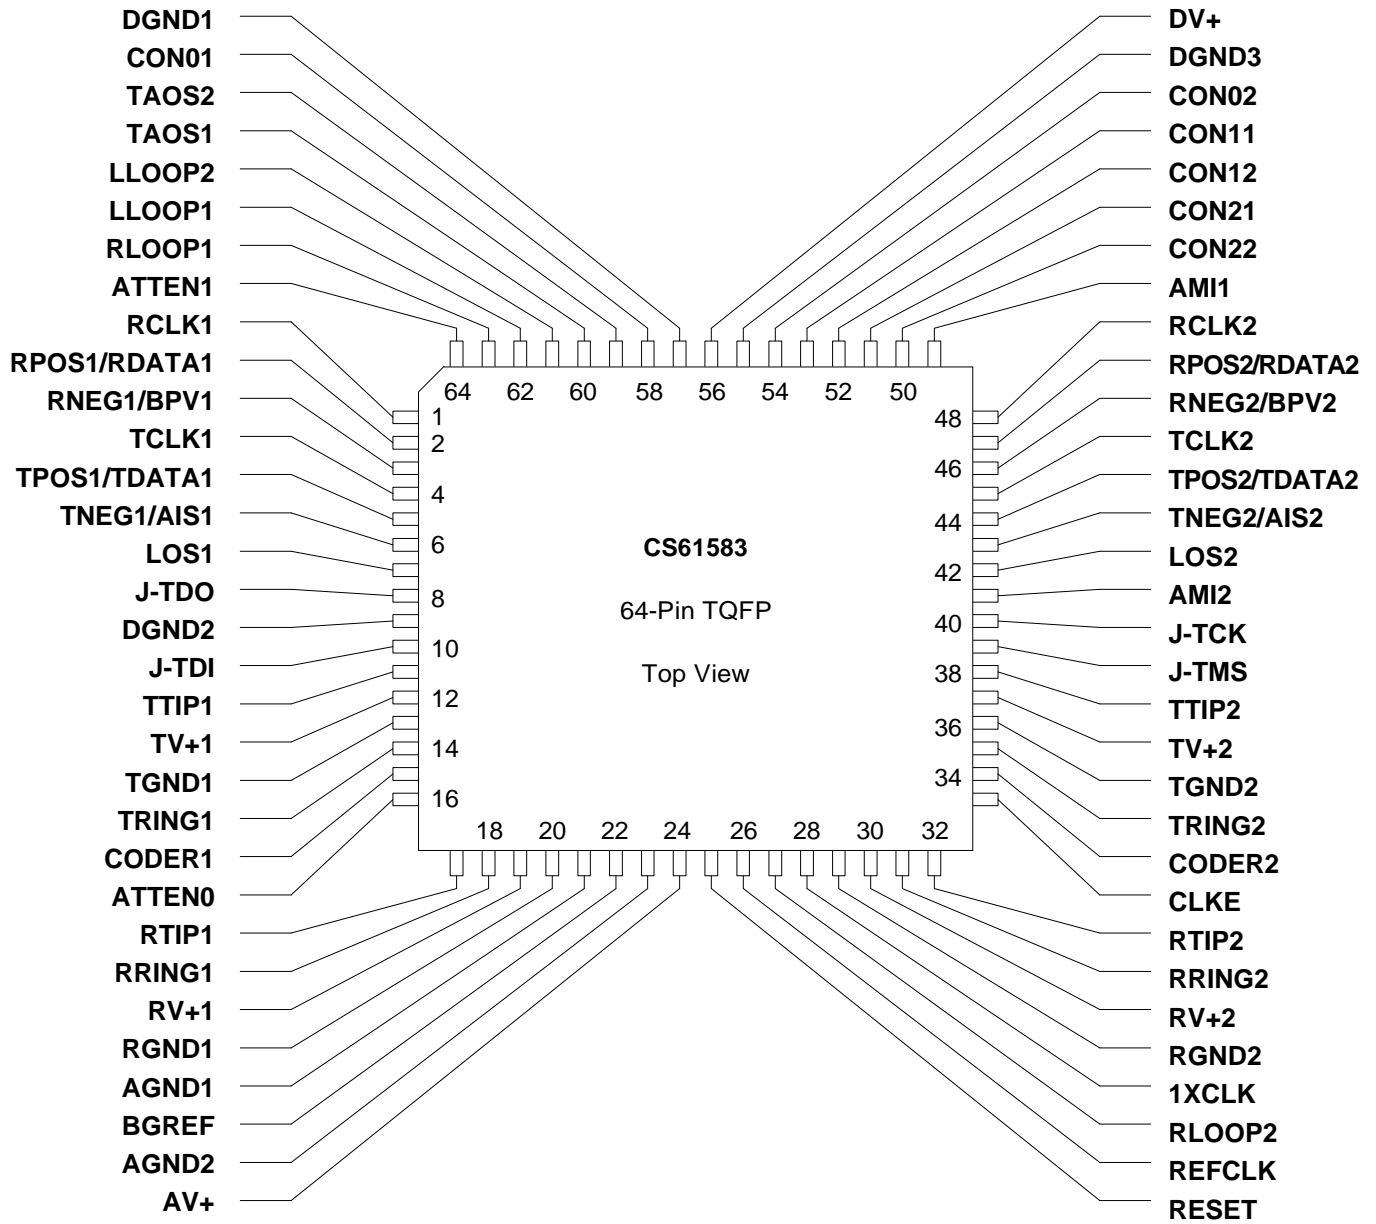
DGND1
CON01
TAOS2
TAOS1
LLOOP2
LLOOP1
RLOOP1
ATTEN1
RCLK1
RPOS1/RDATA1
RNEG1/BPV1
TCLK1
TPOS1/TDATA1
TNEG1/AIS1
LOS1
J-TDO
DGND2
J-TDI
TTIP1
TV+1
TGND1
TRING1
CODER1
ATTEN0
RTIP1
RRING1
RV+1
RGND1
AGND1
BGREF
AGND2
AV+

DV+
DGND3
CON02
CON11
CON12
CON21
CON22
AMI1
RCLK2
RPOS2/RDATA2
RNEG2/BPV2
TCLK2
TPOS2/TDATA2
TNEG2/AIS2
LOS2
AMI2
J-TCK
J-TMS
TTIP2
TV+2
TGND2
TRING2
CODER2
CLKE
RTIP2
RRING2
RV+2
RGND2
1XCLK
RLOOP2
REFCLK
RESET

64 62 60 58 56 54 52 50

1
2
4
6
8
10
12
14
16

48
46
44
42
40
38
36
34

18 20 22 24 26 28 30 32

CS61583

64-Pin TQFP

Top View